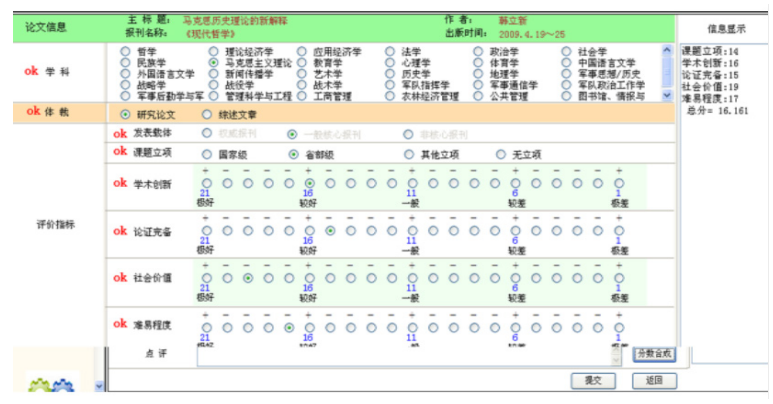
论文信息 主 标 题：马克思历史理论的新解释 作 者：韩立新
报刊名称：《现代哲学》 出版时间：2009.4.19-25

信息提示

课题立项：14
学术创新：16
论证完备：15
社会价值：19
难易程度：17
总分= 16.161

ok 学 科
哲学 理论经济学 应用经济学 法学 政治学 社会学
民族学 马克思主义理论 教育学 心理学 体育学 中国语言文学
外国语言文学 新闻传播学 艺术学 历史学 地理学 军事思想/历史
战略学 战役学 战术学 军队指挥学 军事通信学 军队政治工作学
军事后勤学与军 管理科学与工程 工商管理 农林经济管理 公共管理 图书馆、情报与

ok 体 裁
研究论文 综述文章

评价指标

ok 发表载体 权威期刊 一般核心期刊 非核心期刊

ok 课题立项 国家级 省部级 其他立项 无立项

ok 学术创新
21 极好 16 较好 11 一般 6 较差 1 极差

ok 论证完备
21 极好 16 较好 11 一般 6 较差 1 极差

ok 社会价值
21 极好 16 较好 11 一般 6 较差 1 极差

ok 难易程度
21 极好 16 较好 11 一般 6 较差 1 极差

点 评
分数合成

提交 返回